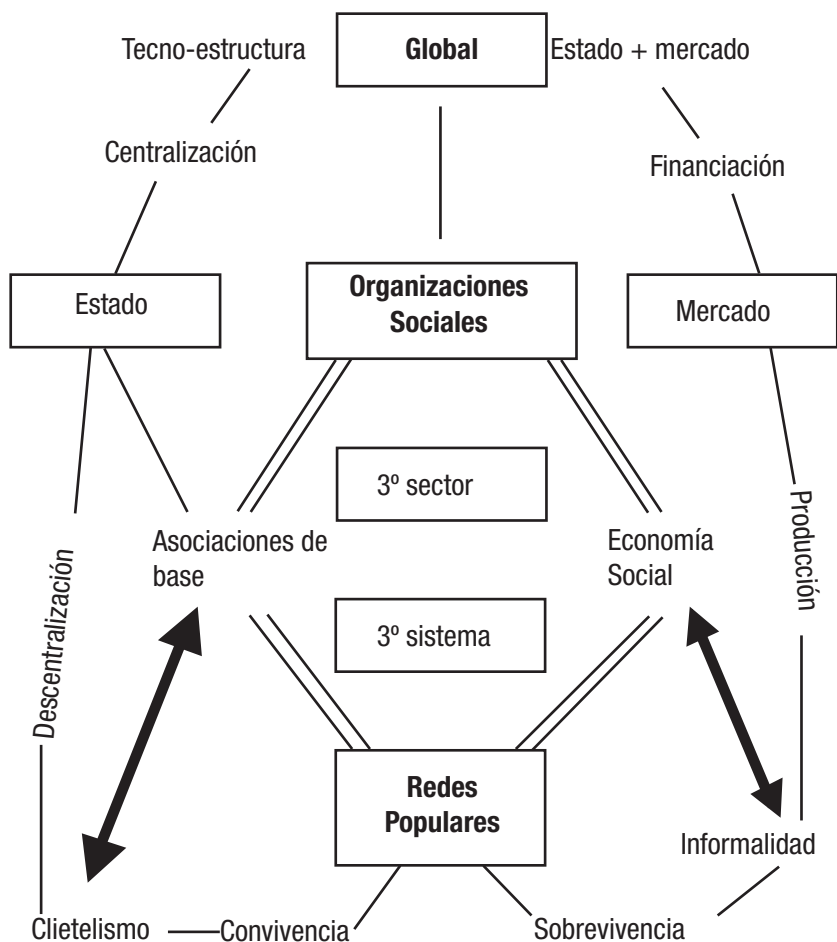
Tecno-estructura

**Global**

Estado + mercado

Centralización

Financiación

Estado

**Organizaciones Sociales**

Mercado

3º sector

Asociaciones de base

Economía Social

Descentralización

Producción

3º sistema

**Redes Populares**

Informalidad

Clietelismo

Convivencia

Sobrevivencia